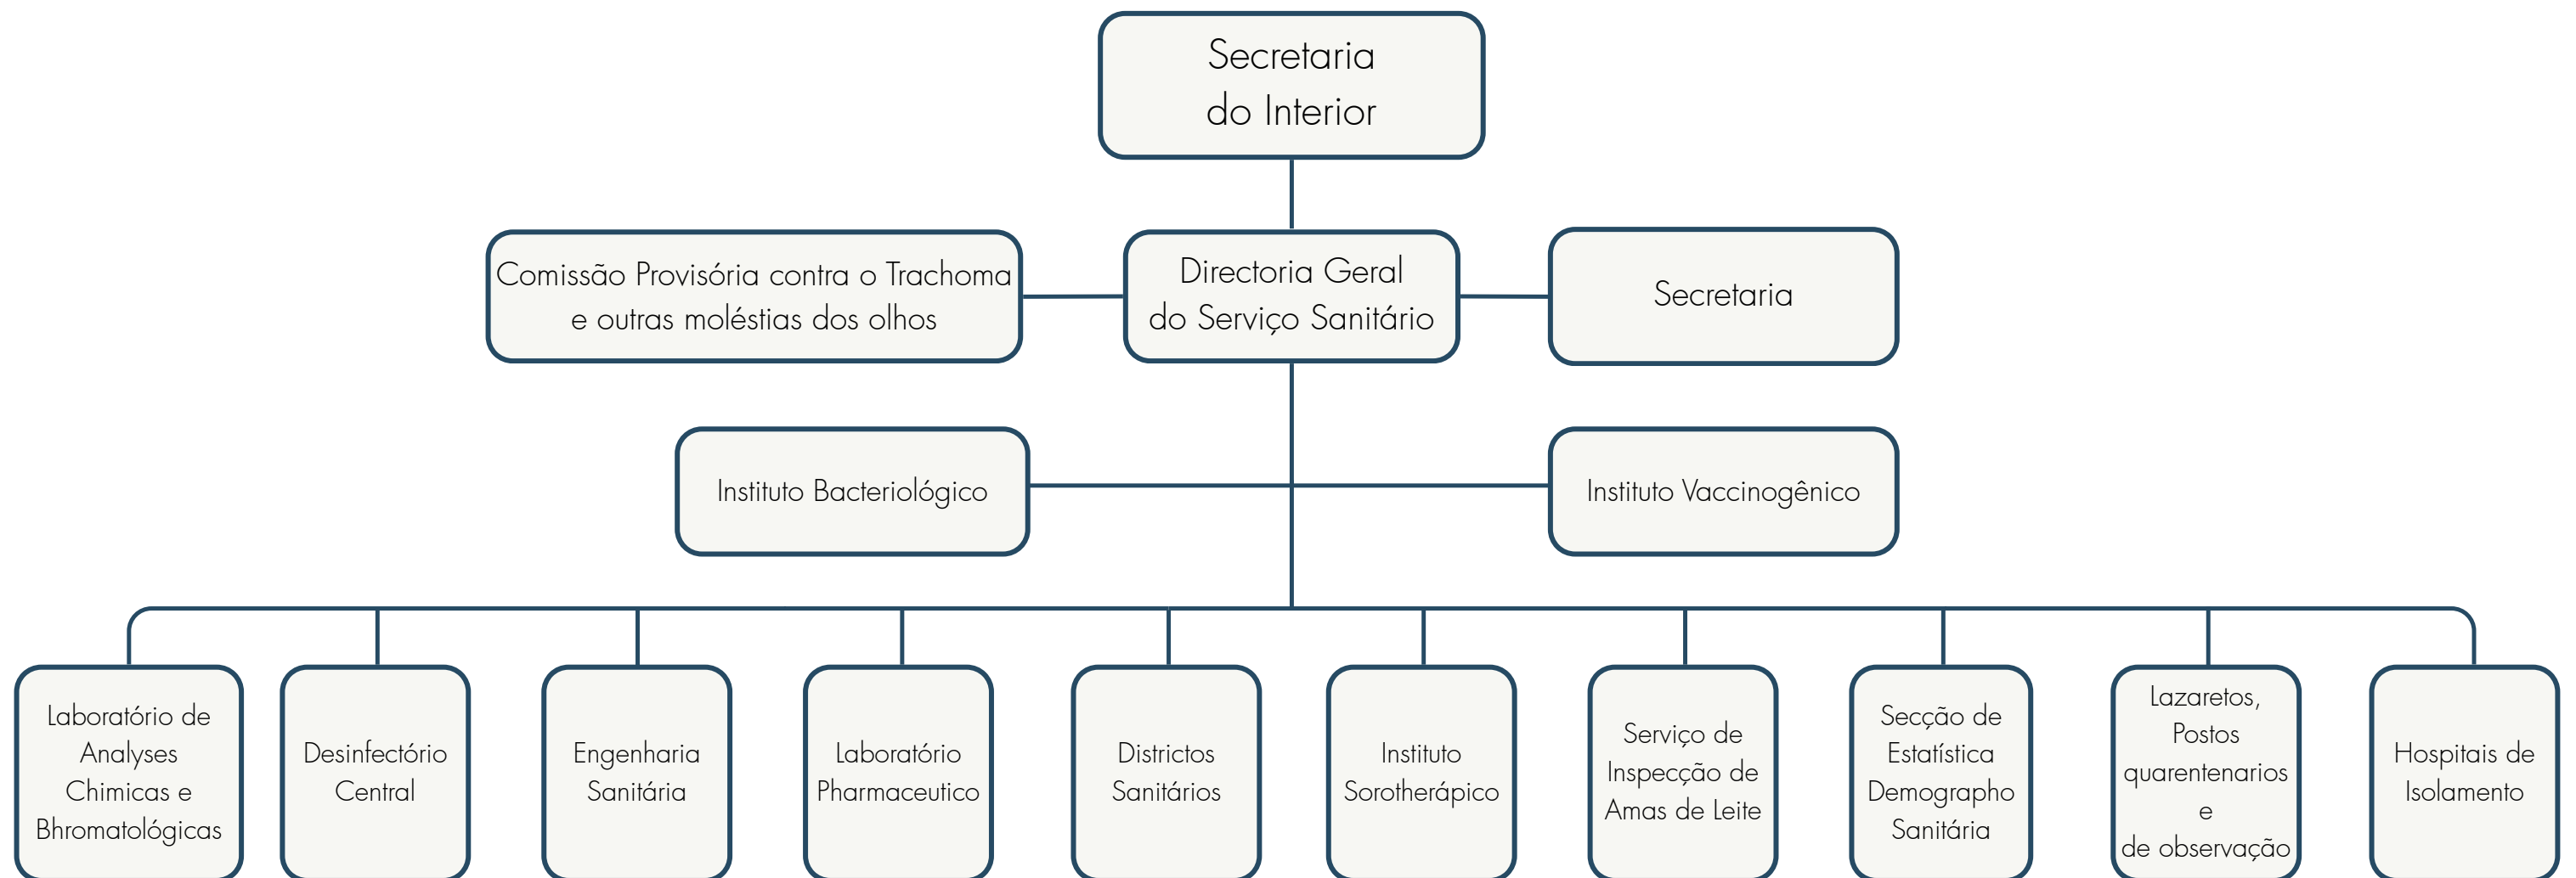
Secretaria do Interior

Comissão Provisória contra o Trachoma e outras moléstias dos olhos

Directoria Geral do Serviço Sanitário

Secretaria

Instituto Bacteriológico

Instituto Vaccinogênico

Laboratório de Analyses Chimicas e Bhromatológicas

Desinfectório Central

Engenharia Sanitária

Laboratório Pharmaceutico

Districtos Sanitários

Instituto Sorotherápico

Serviço de Inspecção de Amas de Leite

Secção de Estatística Demographo Sanitária

Lazaretos, Postos quarentenarios e de observação

Hospitais de Isolamento